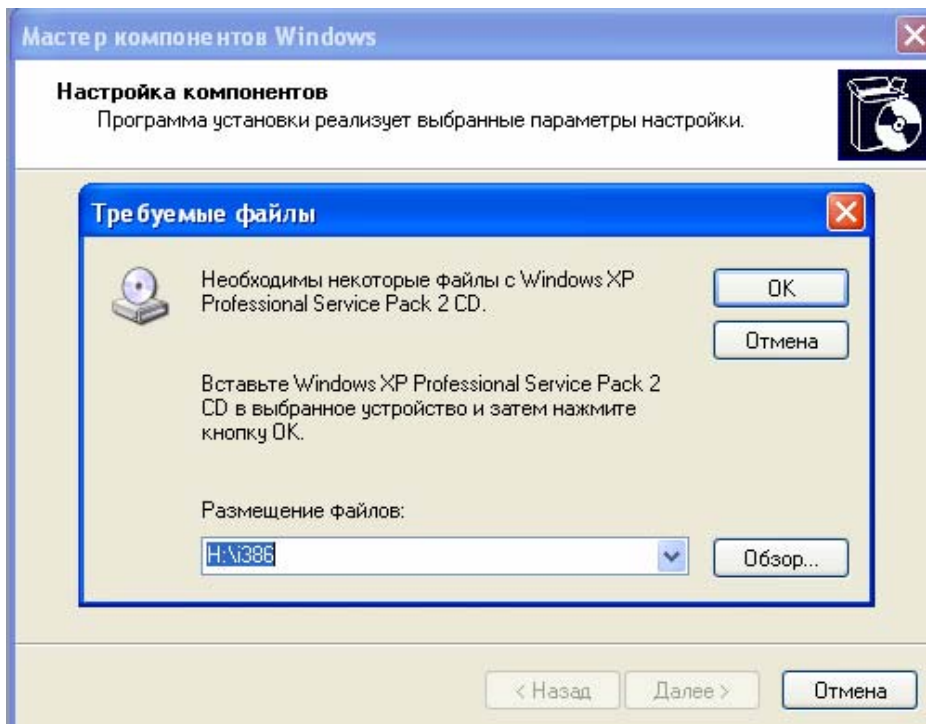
Мастер компонентов Windows

Настройка компонентов
Программа установки реализует выбранные параметры настройки.

Требуемые файлы

Необходимы некоторые файлы с Windows XP Professional Service Pack 2 CD.

OK

Отмена

Вставьте Windows XP Professional Service Pack 2 CD в выбранное устройство и затем нажмите кнопку OK.

Размещение файлов:

H:\i386

Обзор...

< Назад

Далее >

Отмена